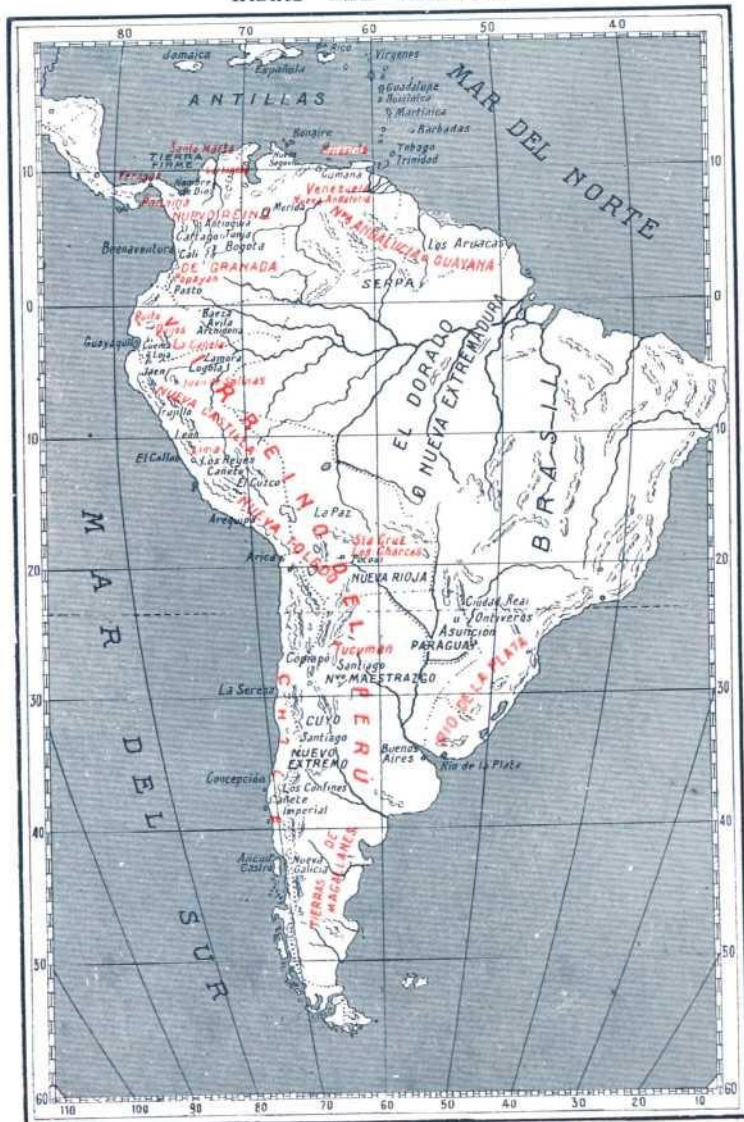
80 70 60 50 40

Jamaica
Española
P. Rico
Virgenes
Guadalupe
Dominica
Martinica
Barbadas
Tobago
Trinidad
ANTILLAS
MAR DEL NORTE
Bonaire
Santa Marta
TIERRA FIRME
Veragua
Panamá
Nombre de Dios
Cartagena
Margarita
Cumaná
Nueva Segovia
Merida
Venezuela
Nueva Andalucía
Nª ANDALUCIA
GUAYANA
Los Aruacas
SERPA
NUEVO REINO DE GRANADA
Antioquia
Tunja
Bogotá
Cali
Buenaventura
Popayan
Pasto
Quito
Baeza
Avila
Archidona
Quijos
Guayaquil
La Canela
Cuenca
Loja
Zamora
Jaen
Logroño
Juan de Salinas
NUEVA CASTILLA
Trujillo
León
Lima
El Callao
Los Reyes
Cañete
El Cuzco
NUEVA TOLEDO
Arequipa
La Paz
Arica
REINO DEL PERÚ
Sta Cruz
Los Charcas
Potosí
EL DORADO
NUEVA EXTREMADURA
BRASIL
NUEVA RIOJA
Ciudad Real
Ontiveros
Asunción
PARAGUAY
Tucumán
Copiapó
Santiago
Nvo MAESTRAZGO
RIO DE LA PLATA
La Serena
CUYO
Santiago
CHILE
NUEVO EXTREMO
Buenos Aires
Rio de la Plata
Concepción
Los Confines
Cañete
Imperial
Ancud
Castro
Nueva Galicia
TIERRAS DE MAGALLANES
MAR DEL SUR

10 0 10 20 30 40 50 60
110 100 90 80 70 60 50 40 30 20 10